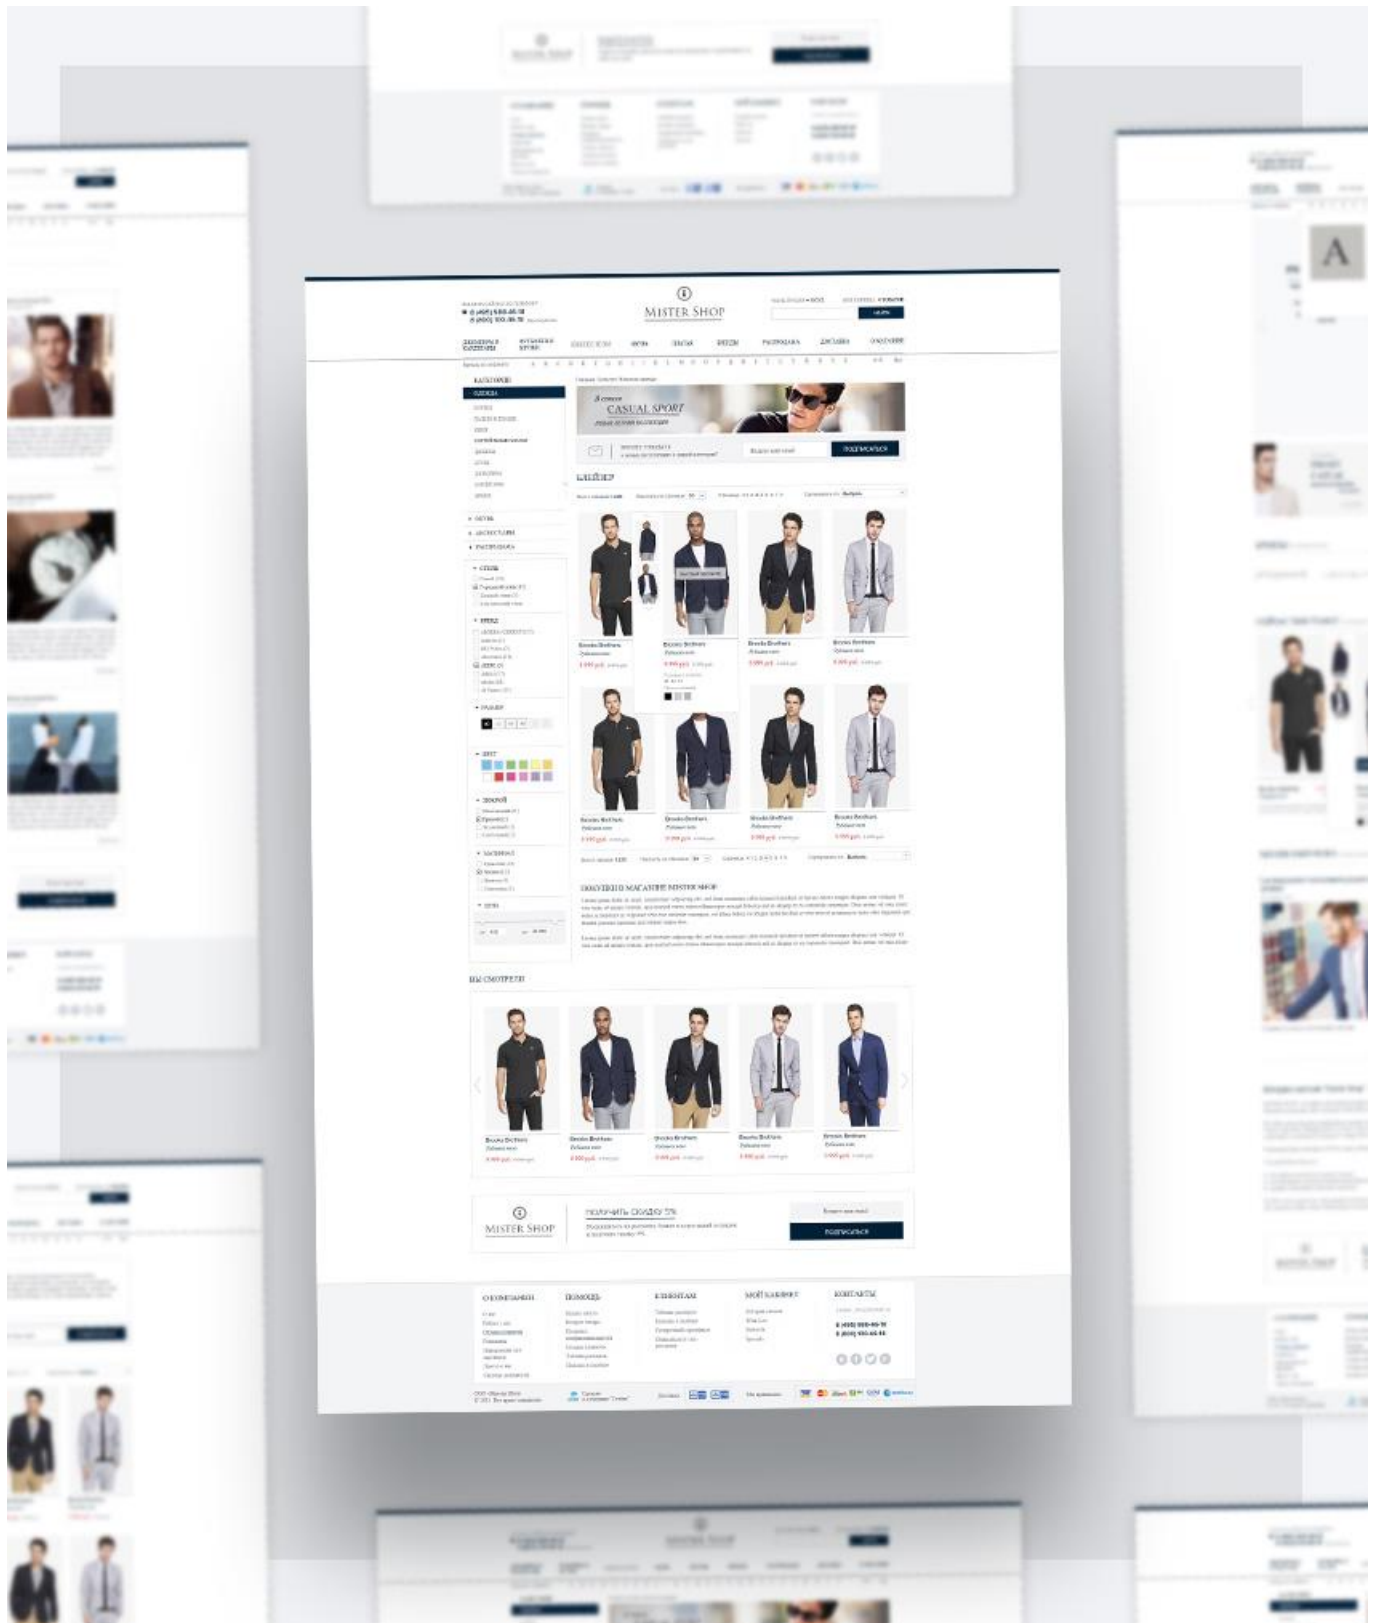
MISTER SHOP

КАТЕГОРИИ

ОДЕЖДА

CASUAL SPORT

ПОДПИСАТЬСЯ

ПИДЖАКИ

Brooks Brothers

ПОКУПКИ В МАГАЗИНЕ MISTER SHOP

ВЫ СМОТРЕЛИ

Brooks Brothers

MISTER SHOP

ПОЛУЧИТЬ СКИДКУ 5%

ПОДПИСАТЬСЯ

О КОМПАНИИ

ПОМОЩЬ

КЛИЕНТАМ

МОЙ КАБИНЕТ

КОНТАКТЫ

A

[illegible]